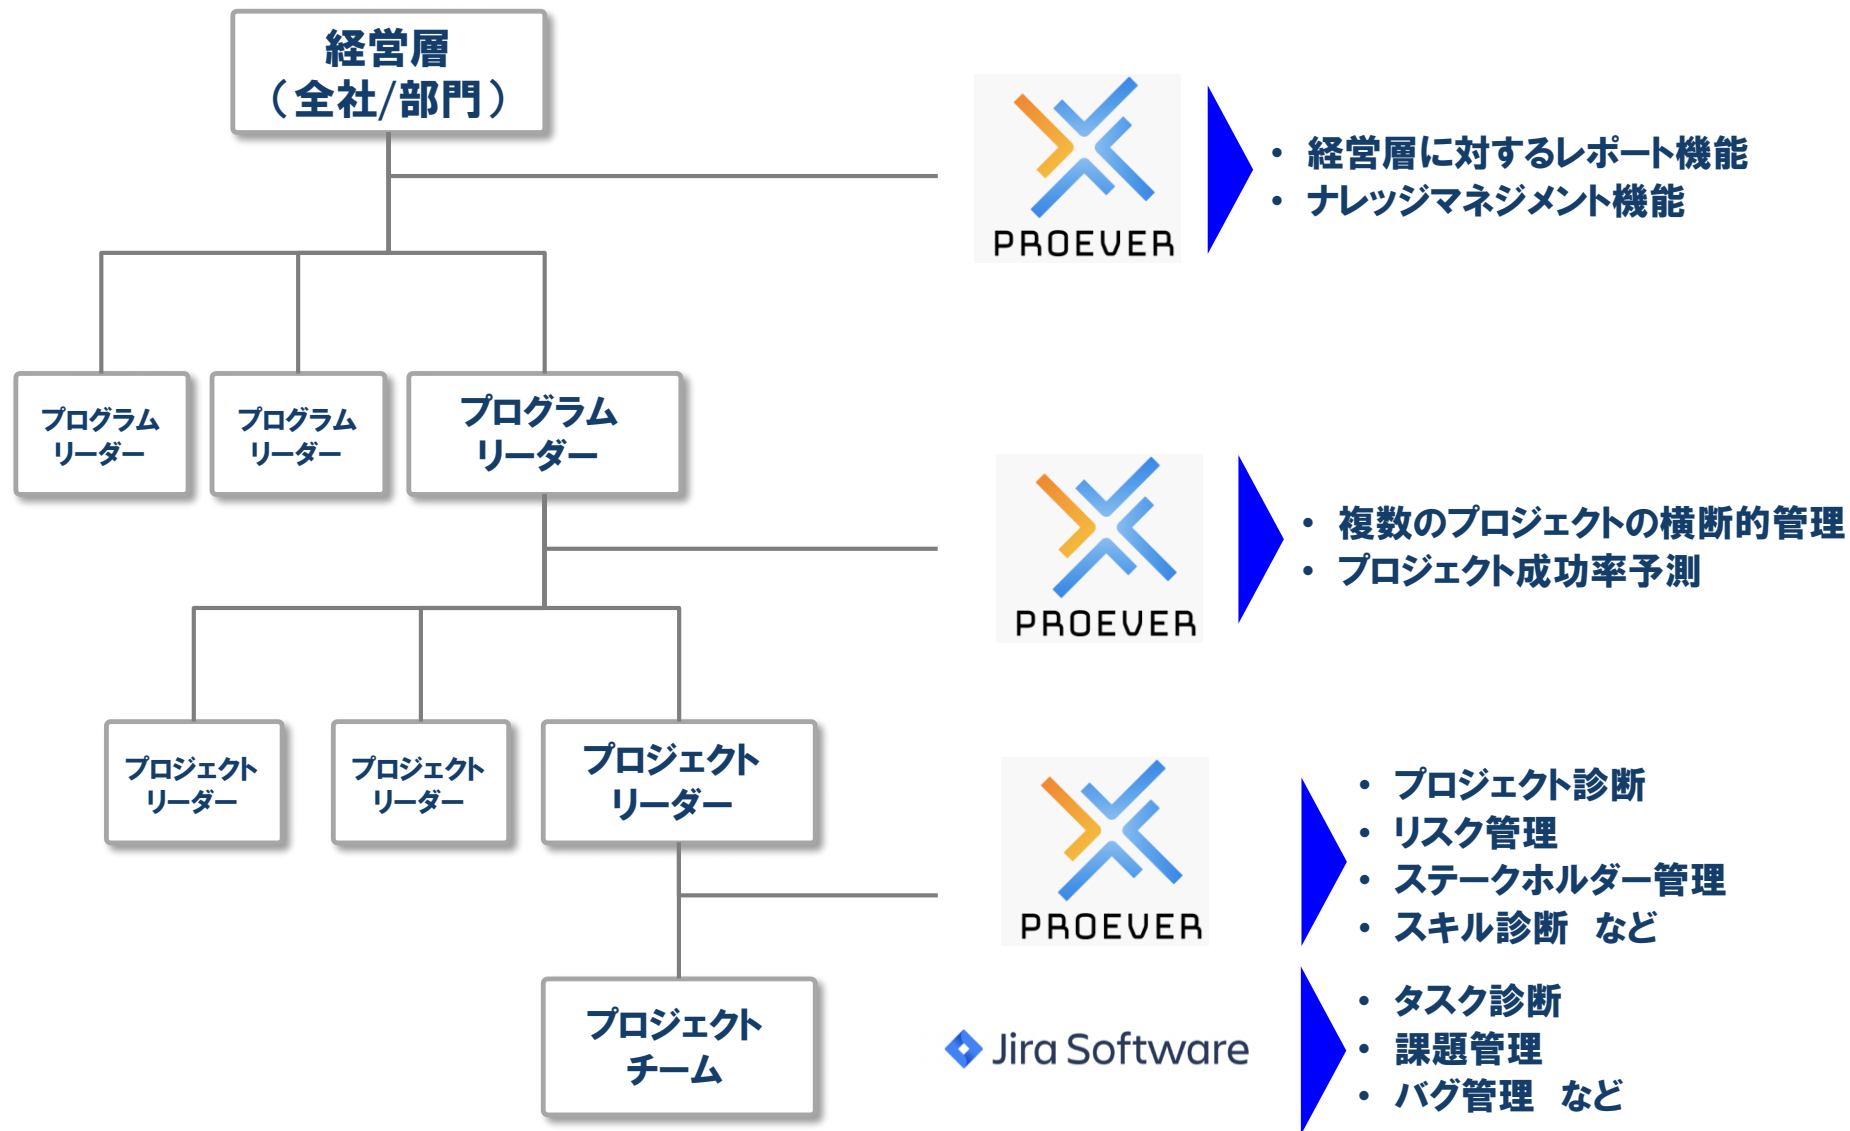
経営層
（全社/部門）

PROEVER

• 経営層に対するレポート機能
• ナレッジマネジメント機能

プログラムリーダー

プログラムリーダー

プログラムリーダー

PROEVER

• 複数のプロジェクトの横断的管理
• プロジェクト成功率予測

プロジェクトリーダー

プロジェクトリーダー

プロジェクトリーダー

PROEVER

• プロジェクト診断
• リスク管理
• ステークホルダー管理
• スキル診断　など

プロジェクトチーム

Jira Software

• タスク診断
• 課題管理
• バグ管理　など